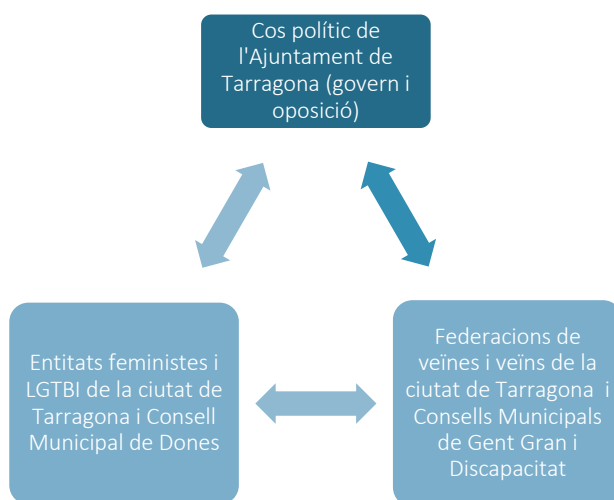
Cos polític de l'Ajuntament de Tarragona (govern i oposició)

Entitats feministes i LGTBI de la ciutat de Tarragona i Consell Municipal de Dones

Federacions de veïnes i veïns de la ciutat de Tarragona i Consells Municipals de Gent Gran i Discapacitat